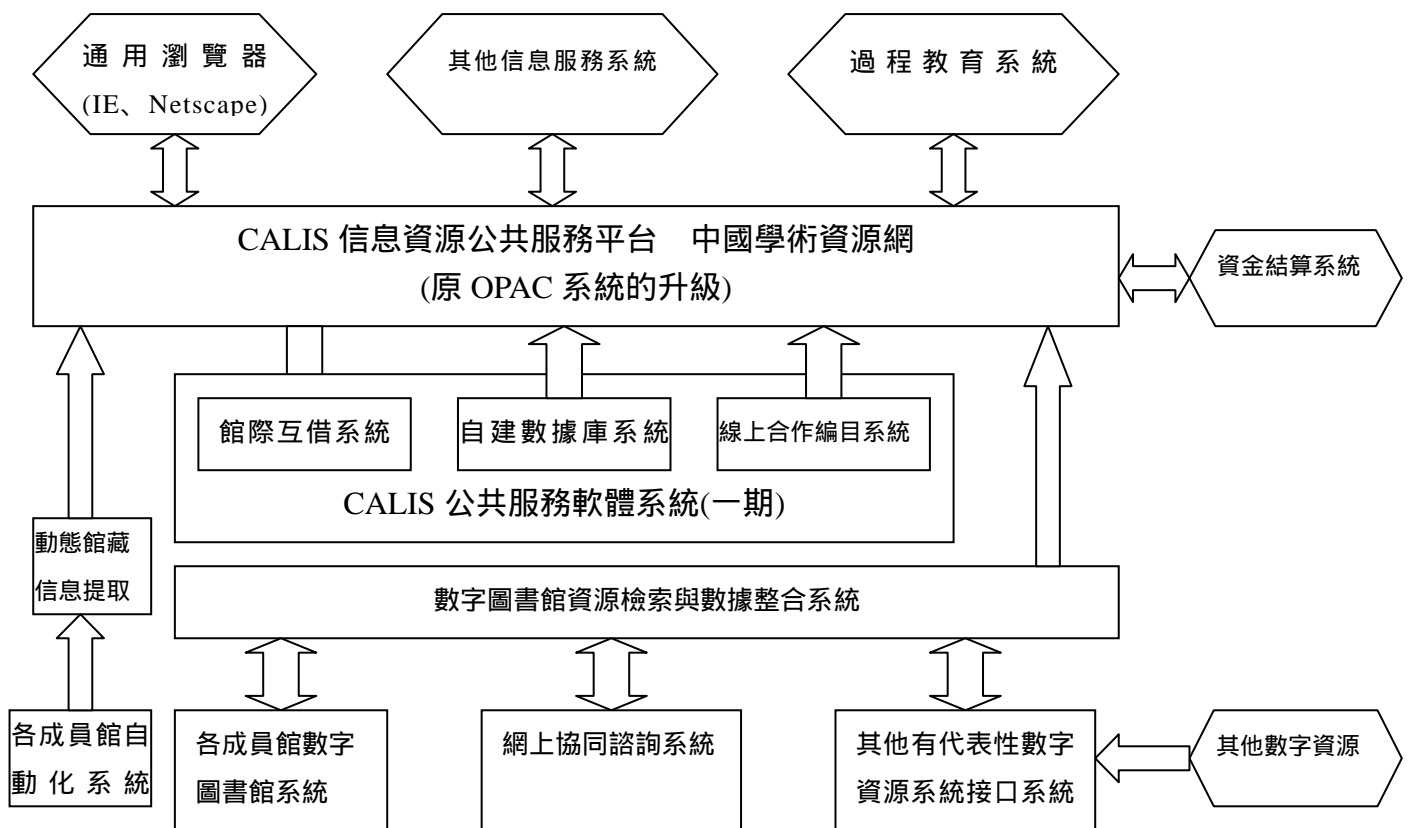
通用瀏覽器
(IE、Netscape)

其他信息服務系統

過程教育系統

CALIS 信息資源公共服務平台　中國學術資源網
(原 OPAC 系統的升級)

資金結算系統

館際互借系統

自建數據庫系統

線上合作編目系統

CALIS 公共服務軟體系統(一期)

動態館藏信息提取

數字圖書館資源檢索與數據整合系統

各成員館自動化系統

各成員館數字圖書館系統

網上協同諮詢系統

其他有代表性數字資源系統接口系統

其他數字資源